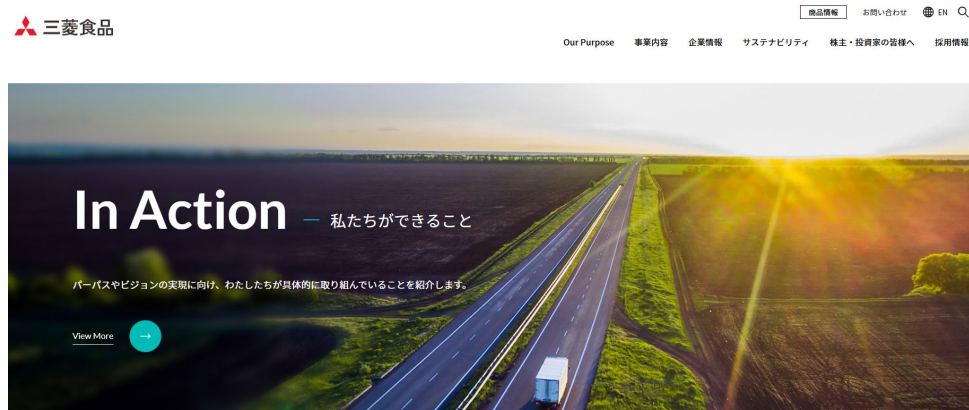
三菱食品

商品情報 お問い合わせ EN

Our Purpose 事業内容 企業情報 サステナビリティ 株主・投資家の皆様へ 採用情報

In Action — 私たちができること

パーパスやビジョンの実現に向け、わたしたちが具体的に取り組んでいることを紹介します。

View More